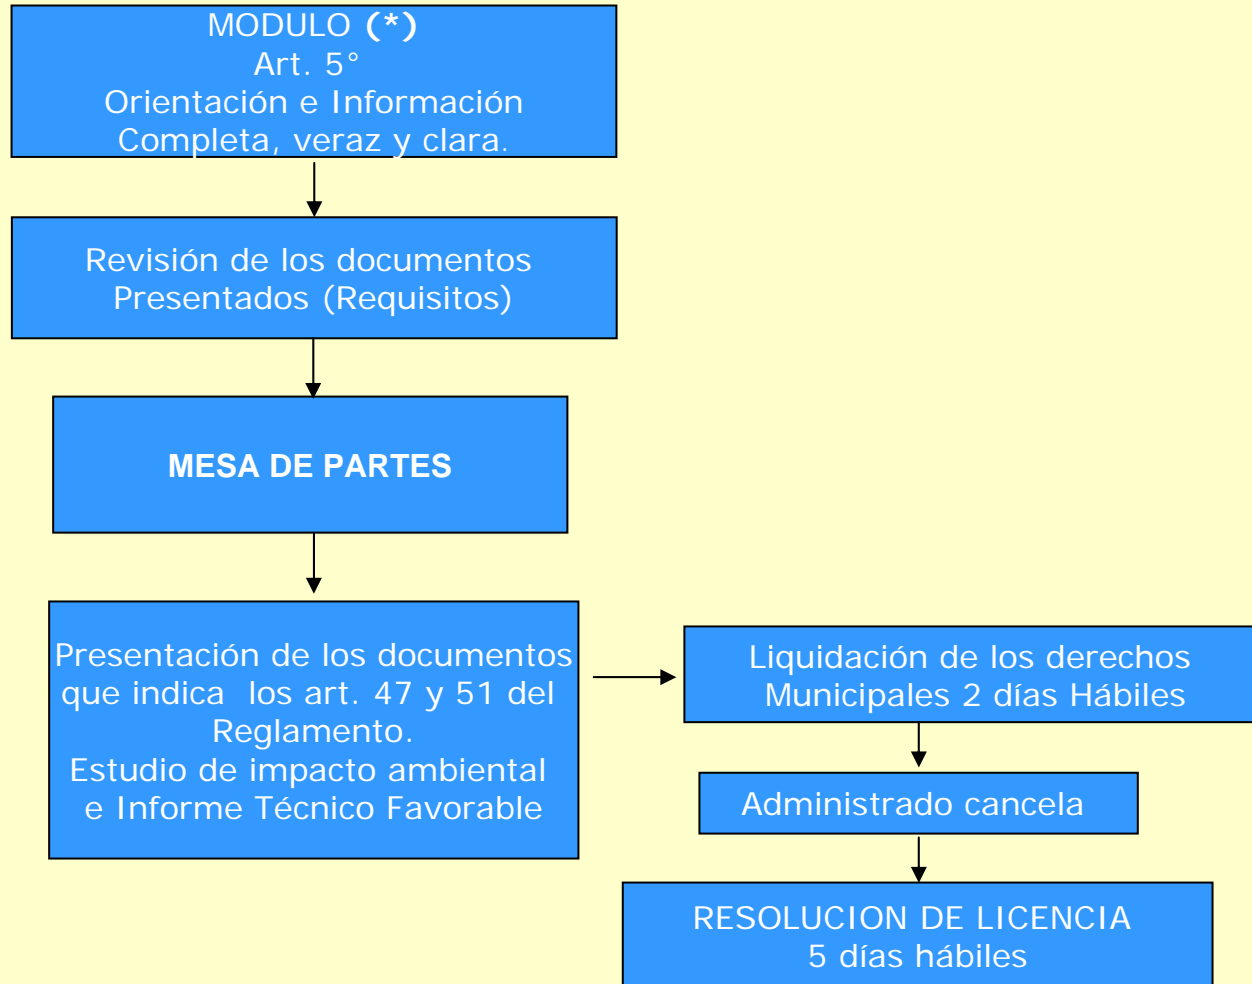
MODULO **(*)**
Art. 5°
Orientación e Información
Completa, veraz y clara.

Revisión de los documentos
Presentados (Requisitos)

**MESA DE PARTES**

Presentación de los documentos que indica los art. 47 y 51 del Reglamento.
Estudio de impacto ambiental e Informe Técnico Favorable

Liquidación de los derechos Municipales 2 días Hábiles

Administrado cancela

RESOLUCION DE LICENCIA
5 días hábiles